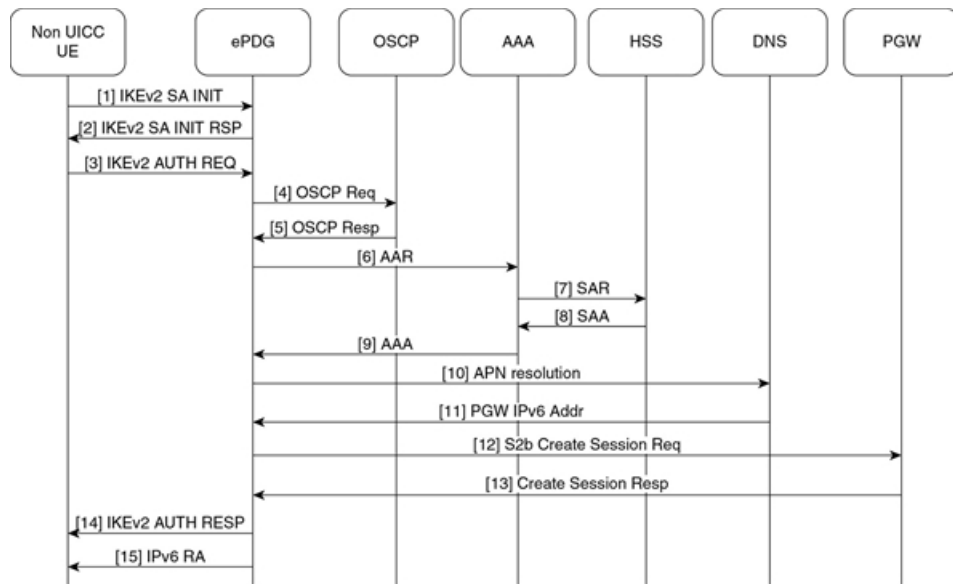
Non UICC UE

ePDG

OSCP

AAA

HSS

DNS

PGW

[1] IKEv2 SA INIT

[2] IKEv2 SA INIT RSP

[3] IKEv2 AUTH REQ

[4] OSCP Req

[5] OSCP Resp

[6] AAR

[7] SAR

[8] SAA

[9] AAA

[10] APN resolution

[11] PGW IPv6 Addr

[12] S2b Create Session Req

[13] Create Session Resp

[14] IKEv2 AUTH RESP

[15] IPv6 RA